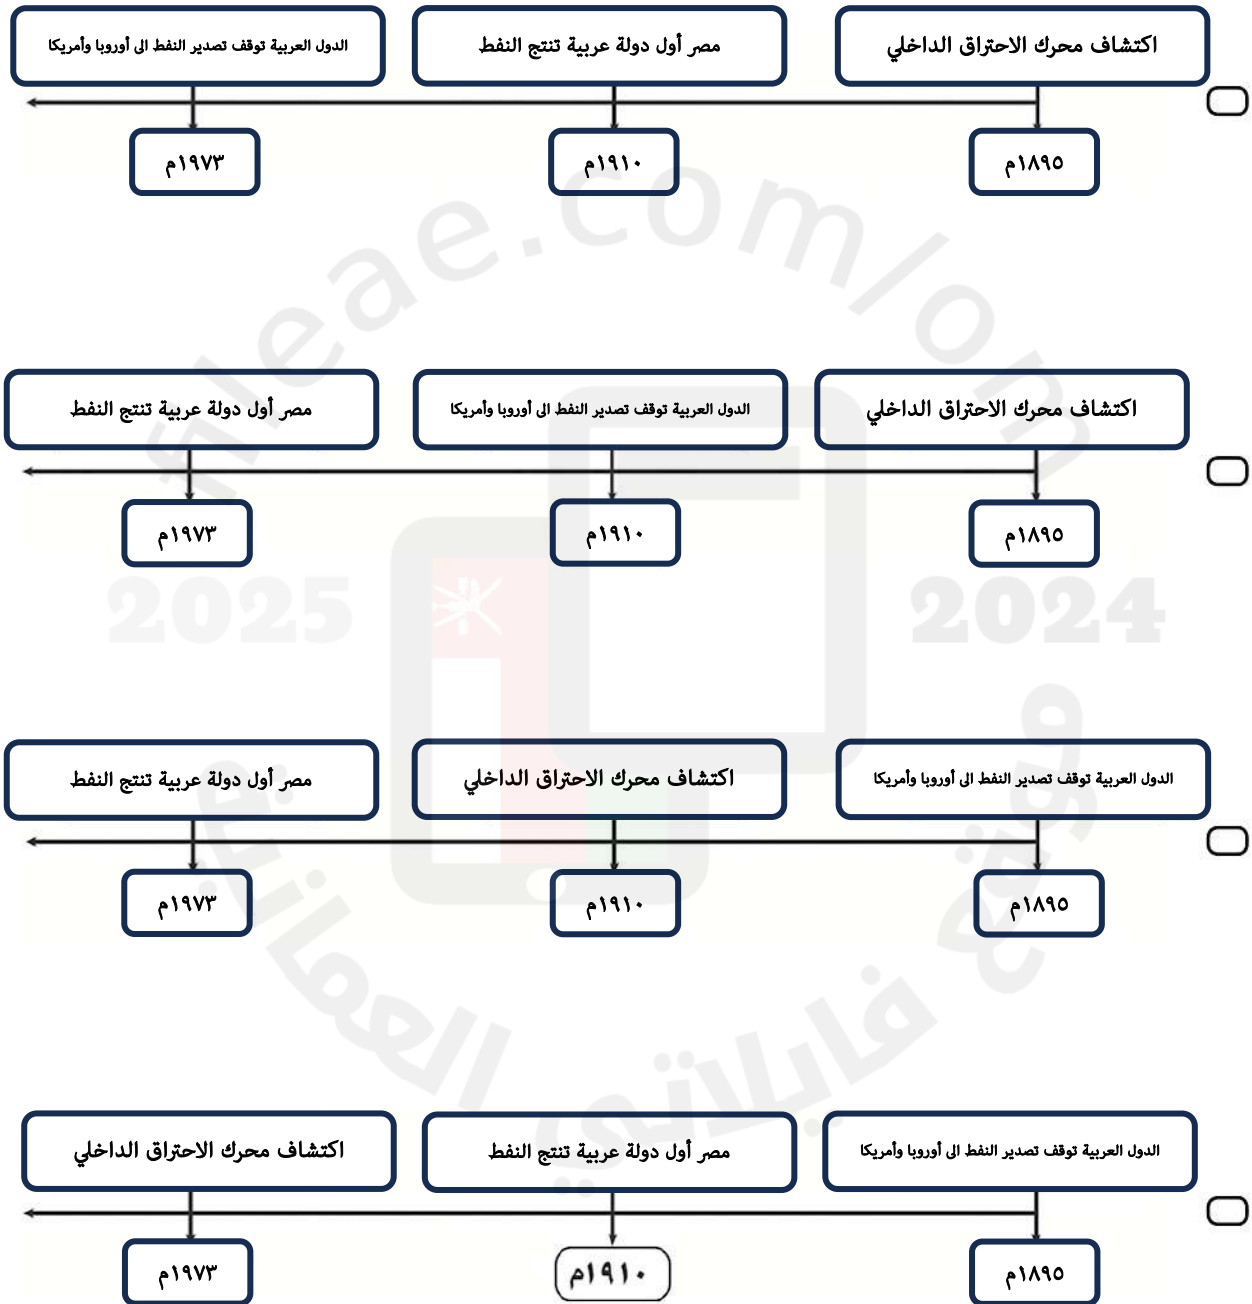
اكتشاف محرك الاحتراق الداخلي
مصر أول دولة عربية تنتج النفط
الدول العربية توقف تصدير النفط الى أوروبا وأمريكا
١٨٩٥م
١٩١٠م
١٩٧٣م

اكتشاف محرك الاحتراق الداخلي
الدول العربية توقف تصدير النفط الى أوروبا وأمريكا
مصر أول دولة عربية تنتج النفط
١٨٩٥م
١٩١٠م
١٩٧٣م

الدول العربية توقف تصدير النفط الى أوروبا وأمريكا
اكتشاف محرك الاحتراق الداخلي
مصر أول دولة عربية تنتج النفط
١٨٩٥م
١٩١٠م
١٩٧٣م

الدول العربية توقف تصدير النفط الى أوروبا وأمريكا
مصر أول دولة عربية تنتج النفط
اكتشاف محرك الاحتراق الداخلي
١٨٩٥م
١٩١٠م
١٩٧٣م